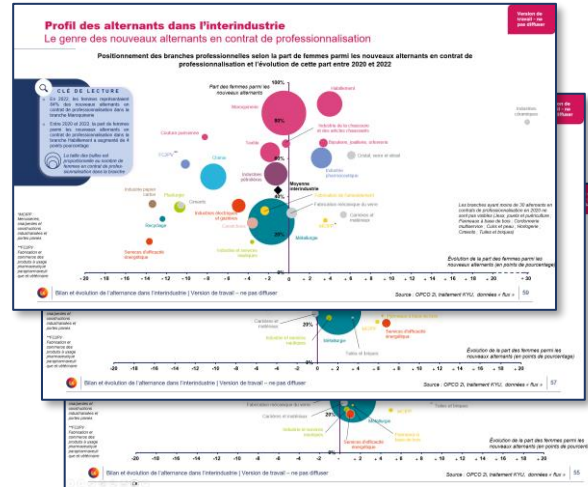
Profil des alternants dans l'interindustrie
Le genre des nouveaux alternants en contrat de professionnalisation

Version de travail – ne pas diffuser

Positionnement des branches professionnelles selon la part de femmes parmi les nouveaux alternants en contrat de professionnalisation et l'évolution de cette part entre 2020 et 2022

CLE DE LECTURE
En 2022, les femmes représentaient 88% des nouveaux alternants en contrat de professionnalisation dans la branche Maroquinerie.
Entre 2020 et 2022, la part de femmes parmi les nouveaux alternants en contrat de professionnalisation dans la branche Habillement a augmenté de 4 points de pourcentage.
La taille des bulles est proportionnelle au nombre de nouveaux en contrat de professionnalisation dans la branche

100%
Part des femmes parmi les nouveaux alternants
Habillement
Maroquinerie
80%
Industries de la chaussure et des articles chaussants
Couture parisienne
Textile
60%
Bijouterie, joaillerie, orfèvrerie
FCDPH*
Chimie
Industries pharmaceutiques
Cristal, verre et vitrail
40%
Industries pétrolières
Moyenne interindustrie
Industries papiers cartons
Plasturgie
Ciments
Industries électriques et gazières
Fabrication de l'ameublement
Fabrication mécanique du verre
Carrières et matériaux
Recyclage
Caoutchouc
20%
Métallurgie
Industries et services nautiques
Services d'efficacité énergétique
Industries céramiques

*MCSPP: Maroquinerie, chaussures et constructions industrielles et portes-joints
**FCDPH: Fabrication et commerce des produits à usage pharmaceutique parapharmaceutique et vétérinaire

Les branches ayant moins de 30 alternants en contrats de professionnalisation en 2020 ne sont pas visibles (Jeux, jouets et puériculture, Panneaux à base de bois, Conformage multimatériaux, Cuirs et peau, Horlogerie, Ciments, Tuiles et briques)

Évolution de la part des femmes parmi les nouveaux alternants (en points de pourcentage)

-20 -18 -16 -14 -12 -10 -8 -6 -4 -2 0 2 4 6 8 10 12 14 16 18 20

Bilan et évolution de l'alternance dans l'interindustrie | Version de travail – ne pas diffuser
Source : OPCO 2i, traitement KYU, données « flux »
58

Carrières et matériaux
20%
Industries et services nautiques
Métallurgie
Tuiles et briques
Services d'efficacité énergétique
Évolution de la part des femmes parmi les nouveaux alternants (en points de pourcentage)
-20 -18 -16 -14 -12 -10 -8 -6 -4 -2 0 2 4 6 8 10 12 14 16 18 20
Bilan et évolution de l'alternance dans l'interindustrie | Version de travail – ne pas diffuser
Source : OPCO 2i, traitement KYU, données « flux »
57

Fabrication mécanique du verre
Carrières et matériaux
Industries et services nautiques
Métallurgie
Services d'efficacité énergétique
Tuiles et briques
Évolution de la part des femmes parmi les nouveaux alternants (en points de pourcentage)
-20 -18 -16 -14 -12 -10 -8 -6 -4 -2 0 2 4 6 8 10 12 14 16 18 20
Bilan et évolution de l'alternance dans l'interindustrie | Version de travail – ne pas diffuser
Source : OPCO 2i, traitement KYU, données « flux »
55